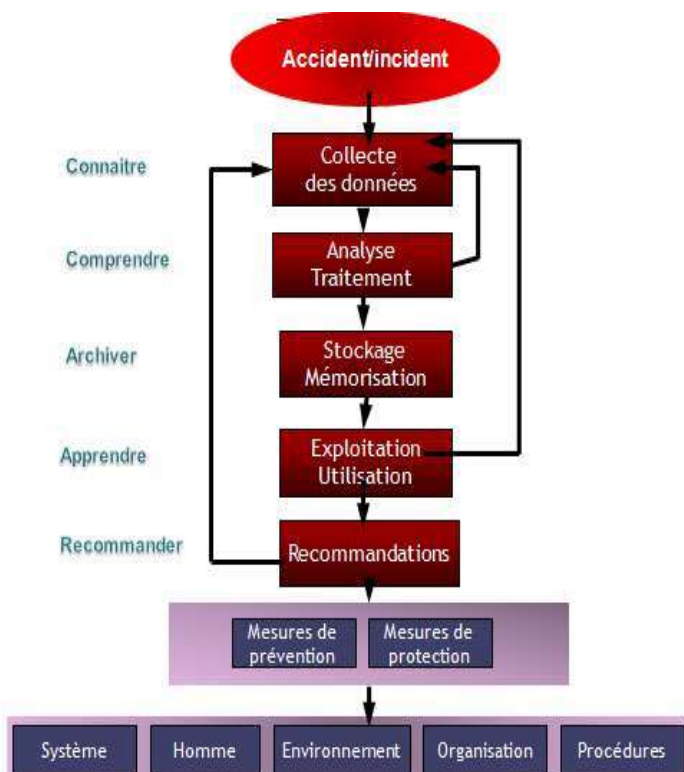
Accident/incident

Connaitre

Collecte des données

Comprendre

Analyse Traitement

Archiver

Stockage Mémorisation

Apprendre

Exploitation Utilisation

Recommander

Recommandations

Mesures de prévention

Mesures de protection

Système

Homme

Environnement

Organisation

Procédures